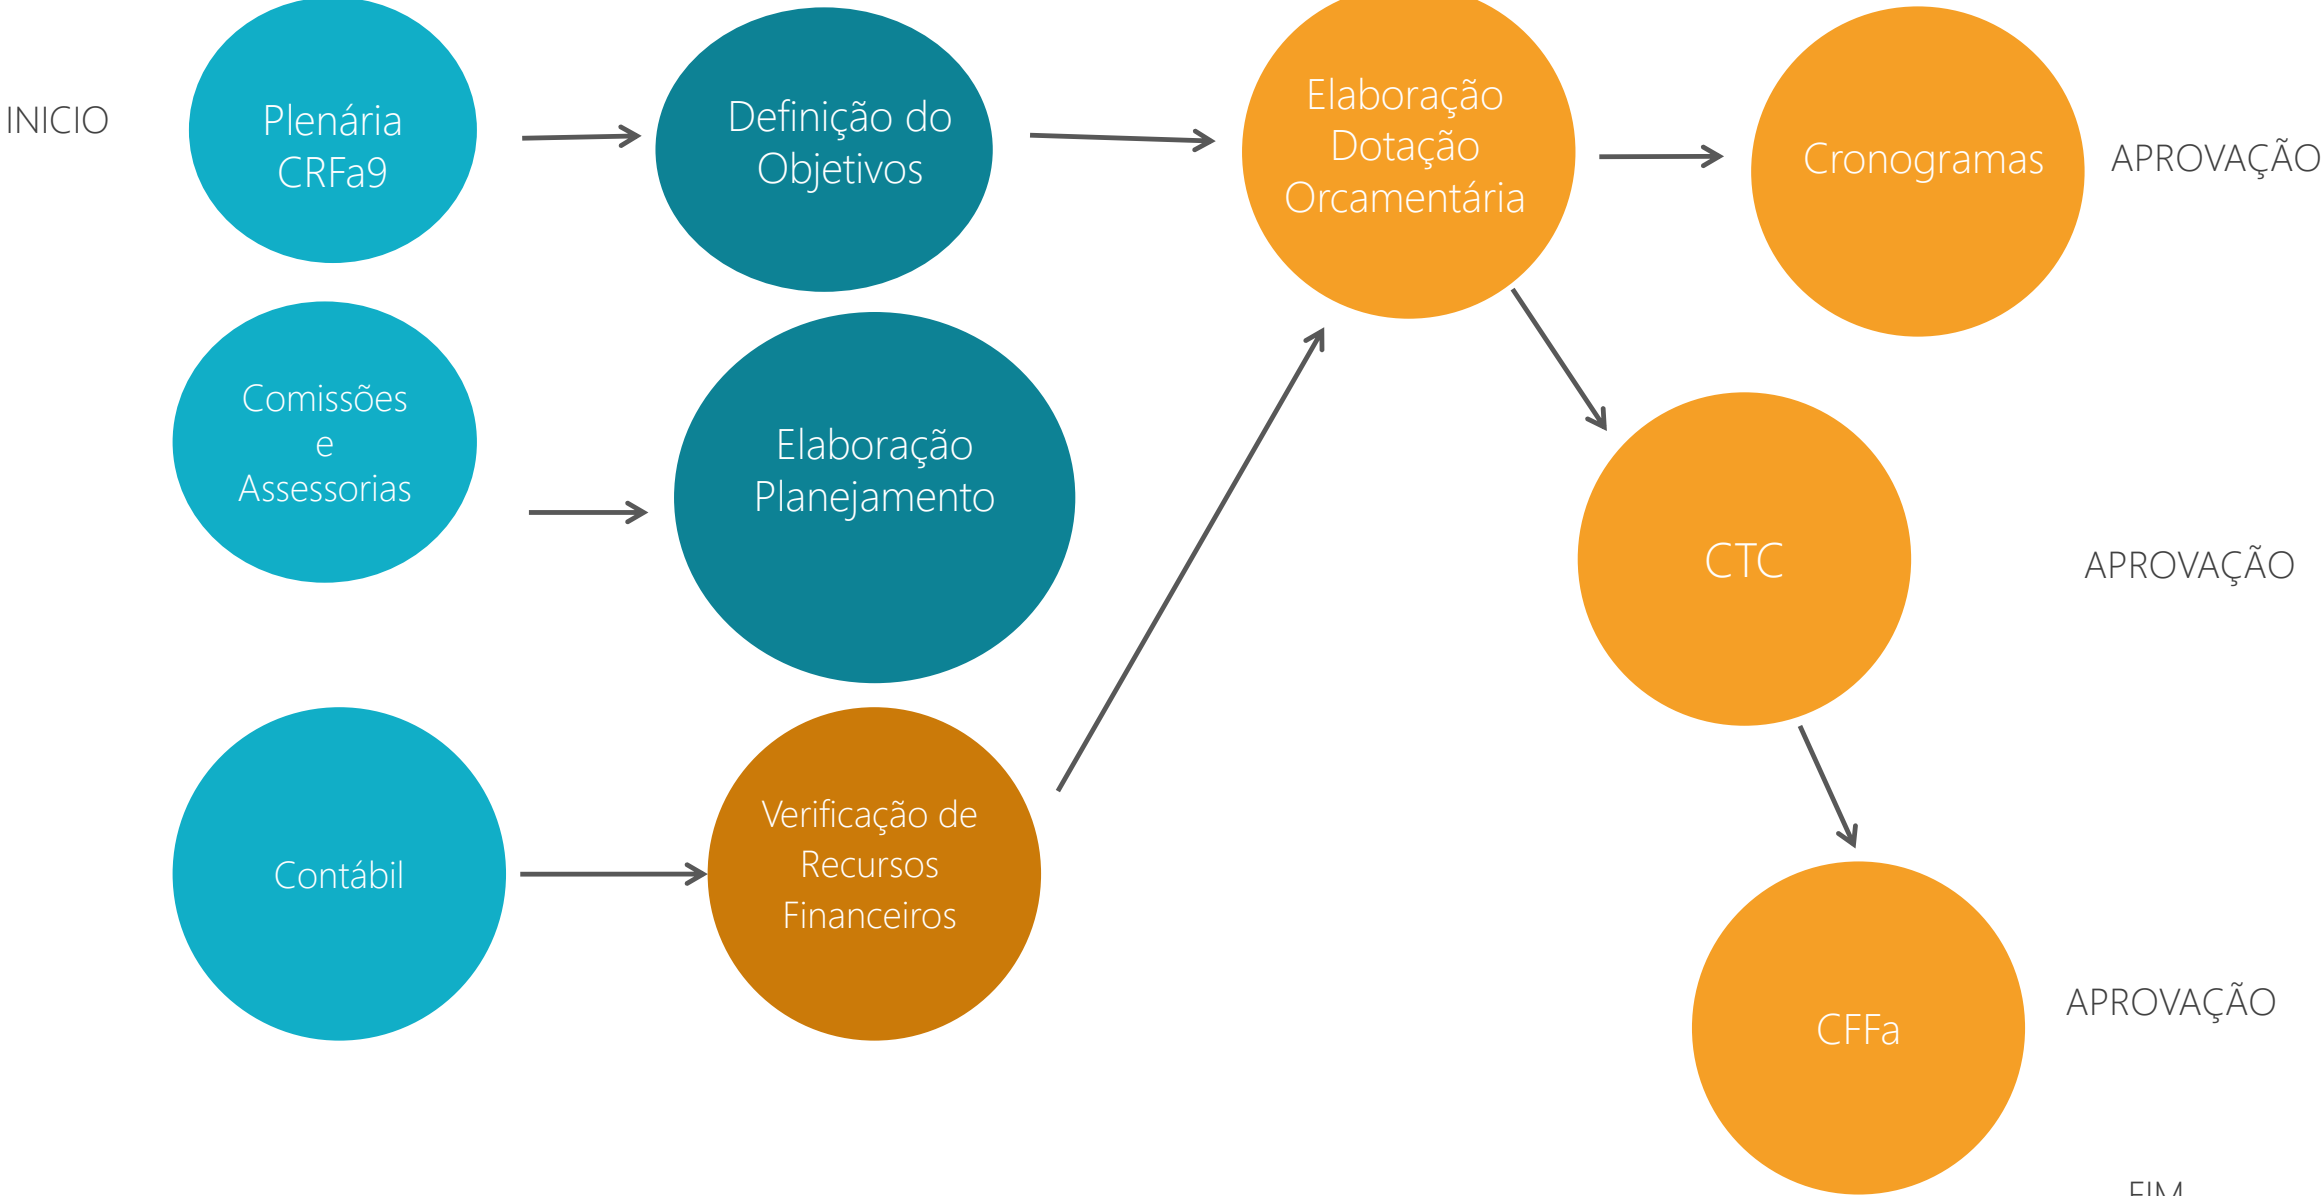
INICIO

Plenária CRFa9

Definição do Objetivos

Elaboração Dotação Orcamentária

Cronogramas

APROVAÇÃO

Comissões e Assessorias

Elaboração Planejamento

CTC

APROVAÇÃO

Contábil

Verificação de Recursos Financeiros

CFFa

APROVAÇÃO

FIM